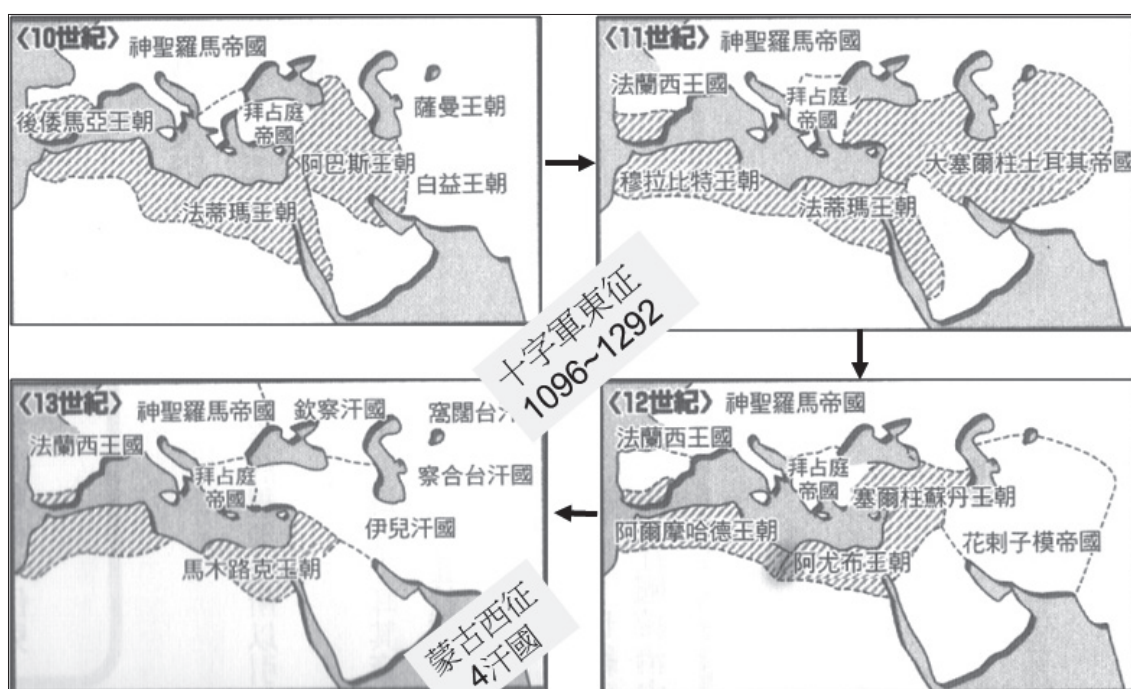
〈10世紀〉 神聖羅馬帝國
後倭馬亞王朝
拜占庭帝國
薩曼王朝
阿巴斯王朝
白益王朝
法蒂瑪王朝

〈11世紀〉 神聖羅馬帝國
法蘭西王國
拜占庭帝國
大塞爾柱土耳其帝國
穆拉比特王朝
法蒂瑪王朝

十字軍東征
1096~1292

〈12世紀〉 神聖羅馬帝國
法蘭西王國
拜占庭帝國
塞爾柱蘇丹王朝
阿爾摩哈德王朝
阿尤布王朝
花剌子模帝國

〈13世紀〉 神聖羅馬帝國
欽察汗國
窩闊台汗
法蘭西王國
拜占庭帝國
察合台汗國
伊兒汗國
馬木路克王朝

蒙古西征
4汗國